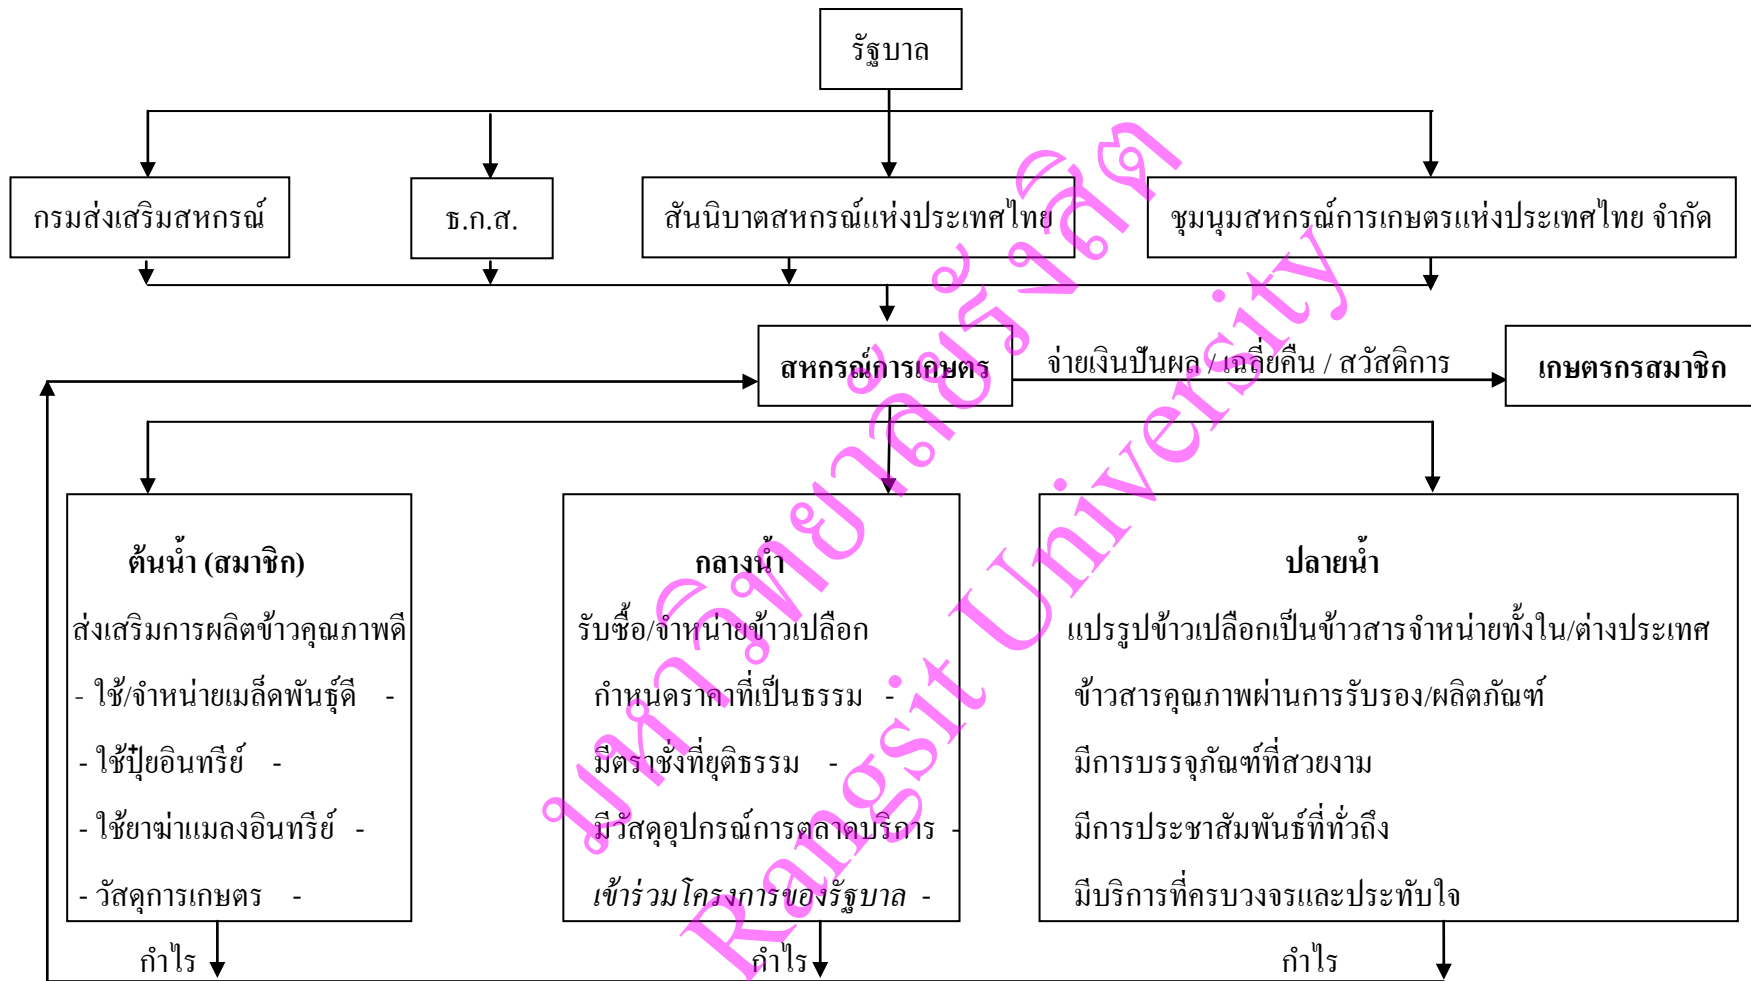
รัฐบาล

กรมส่งเสริมสหกรณ์

ธ.ก.ส.

สันนิบาตสหกรณ์แห่งประเทศไทย

ชุมนุมสหกรณ์การเกษตรแห่งประเทศไทย จำกัด

สหกรณ์การเกษตร

จ่ายเงินปันผล / เฉลี่ยคืน / สวัสดิการ

เกษตรกรสมาชิก

ต้นน้ำ (สมาชิก)
ส่งเสริมการผลิตข้าวคุณภาพดี
- ใช้/จำหน่ายเมล็ดพันธุ์ดี -
- ใช้ปุ๋ยอินทรีย์ -
- ใช้ยาฆ่าแมลงอินทรีย์ -
- วัสดุการเกษตร -

กลางน้ำ
รับซื้อ/จำหน่ายข้าวเปลือก
กำหนดราคาที่เป็นธรรม -
มีตราชั่งที่ยุติธรรม -
มีวัสดุอุปกรณ์การตลาดบริการ -
เข้าร่วมโครงการของรัฐบาล -

ปลายน้ำ
แปรรูปข้าวเปลือกเป็นข้าวสารจำหน่ายทั้งใน/ต่างประเทศ
ข้าวสารคุณภาพผ่านการรับรอง/ผลิตภัณฑ์
มีการบรรจุภัณฑ์ที่สวยงาม
มีการประชาสัมพันธ์ที่ทั่วถึง
มีบริการที่ครบวงจรและประทับใจ

กำไร

กำไร

กำไร

มหาวิทยาลัยรังสิต Rangsit University